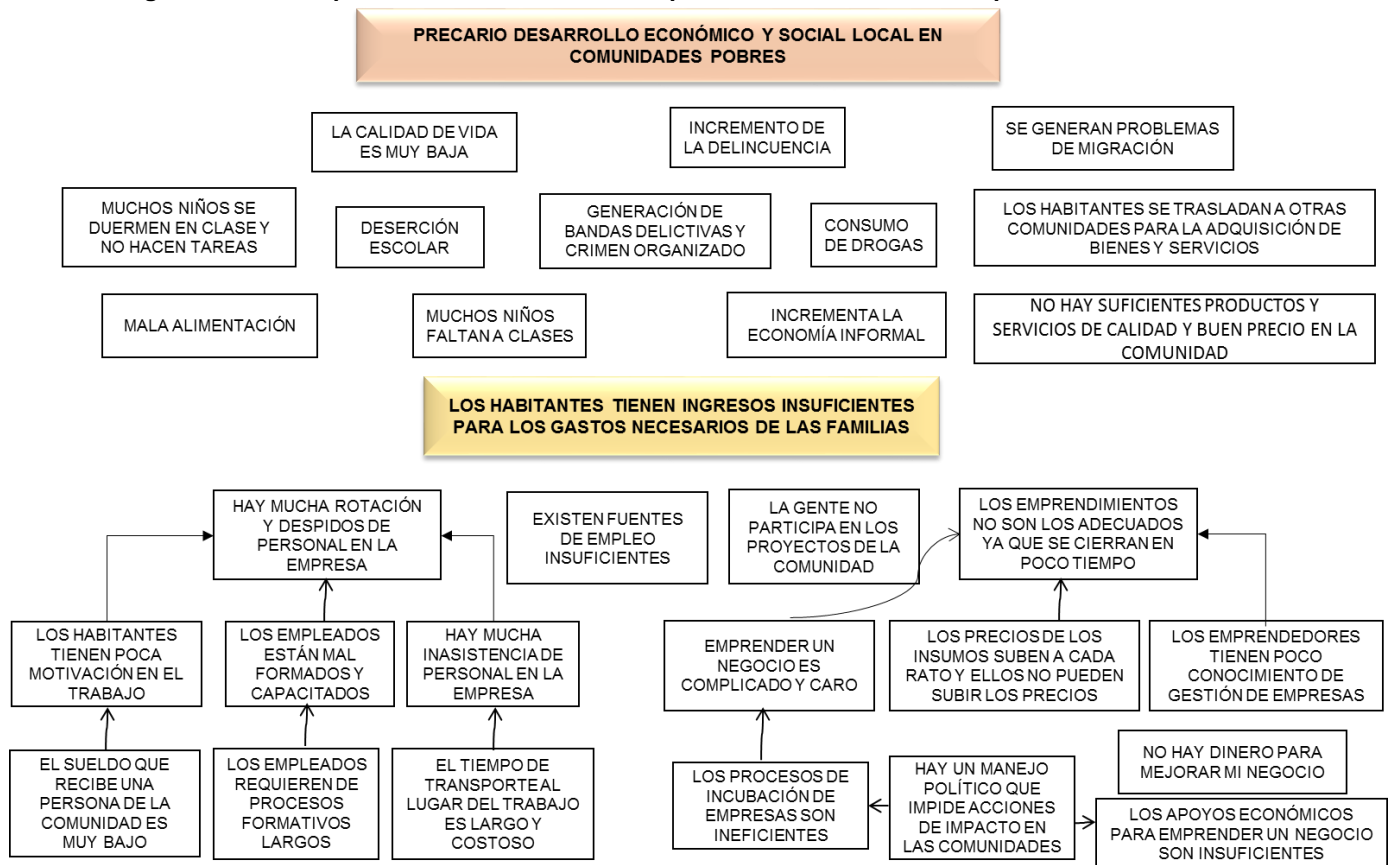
PRECARIO DESARROLLO ECONÓMICO Y SOCIAL LOCAL EN COMUNIDADES POBRES

LA CALIDAD DE VIDA ES MUY BAJA

INCREMENTO DE LA DELINCUENCIA

SE GENERAN PROBLEMAS DE MIGRACIÓN

MUCHOS NIÑOS SE DUERMEN EN CLASE Y NO HACEN TAREAS

DESERCIÓN ESCOLAR

GENERACIÓN DE BANDAS DELICTIVAS Y CRIMEN ORGANIZADO

CONSUMO DE DROGAS

LOS HABITANTES SE TRASLADAN A OTRAS COMUNIDADES PARA LA ADQUISICIÓN DE BIENES Y SERVICIOS

MALA ALIMENTACIÓN

MUCHOS NIÑOS FALTAN A CLASES

INCREMENTA LA ECONOMÍA INFORMAL

NO HAY SUFICIENTES PRODUCTOS Y SERVICIOS DE CALIDAD Y BUEN PRECIO EN LA COMUNIDAD

LOS HABITANTES TIENEN INGRESOS INSUFICIENTES PARA LOS GASTOS NECESARIOS DE LAS FAMILIAS

HAY MUCHA ROTACIÓN Y DESPIDOS DE PERSONAL EN LA EMPRESA

EXISTEN FUENTES DE EMPLEO INSUFICIENTES

LA GENTE NO PARTICIPA EN LOS PROYECTOS DE LA COMUNIDAD

LOS EMPRENDIMIENTOS NO SON LOS ADECUADOS YA QUE SE CIERRAN EN POCO TIEMPO

LOS HABITANTES TIENEN POCA MOTIVACIÓN EN EL TRABAJO

LOS EMPLEADOS ESTÁN MAL FORMADOS Y CAPACITADOS

HAY MUCHA INASISTENCIA DE PERSONAL EN LA EMPRESA

EMPRENDER UN NEGOCIO ES COMPLICADO Y CARO

LOS PRECIOS DE LOS INSUMOS SUBEN A CADA RATO Y ELLOS NO PUEDEN SUBIR LOS PRECIOS

LOS EMPRENDEDORES TIENEN POCO CONOCIMIENTO DE GESTIÓN DE EMPRESAS

EL SUELDO QUE RECIBE UNA PERSONA DE LA COMUNIDAD ES MUY BAJO

LOS EMPLEADOS REQUIEREN DE PROCESOS FORMATIVOS LARGOS

EL TIEMPO DE TRANSPORTE AL LUGAR DEL TRABAJO ES LARGO Y COSTOSO

LOS PROCESOS DE INCUBACIÓN DE EMPRESAS SON INEFICIENTES

HAY UN MANEJO POLÍTICO QUE IMPIDE ACCIONES DE IMPACTO EN LAS COMUNIDADES

NO HAY DINERO PARA MEJORAR MI NEGOCIO

LOS APOYOS ECONÓMICOS PARA EMPRENDER UN NEGOCIO SON INSUFICIENTES